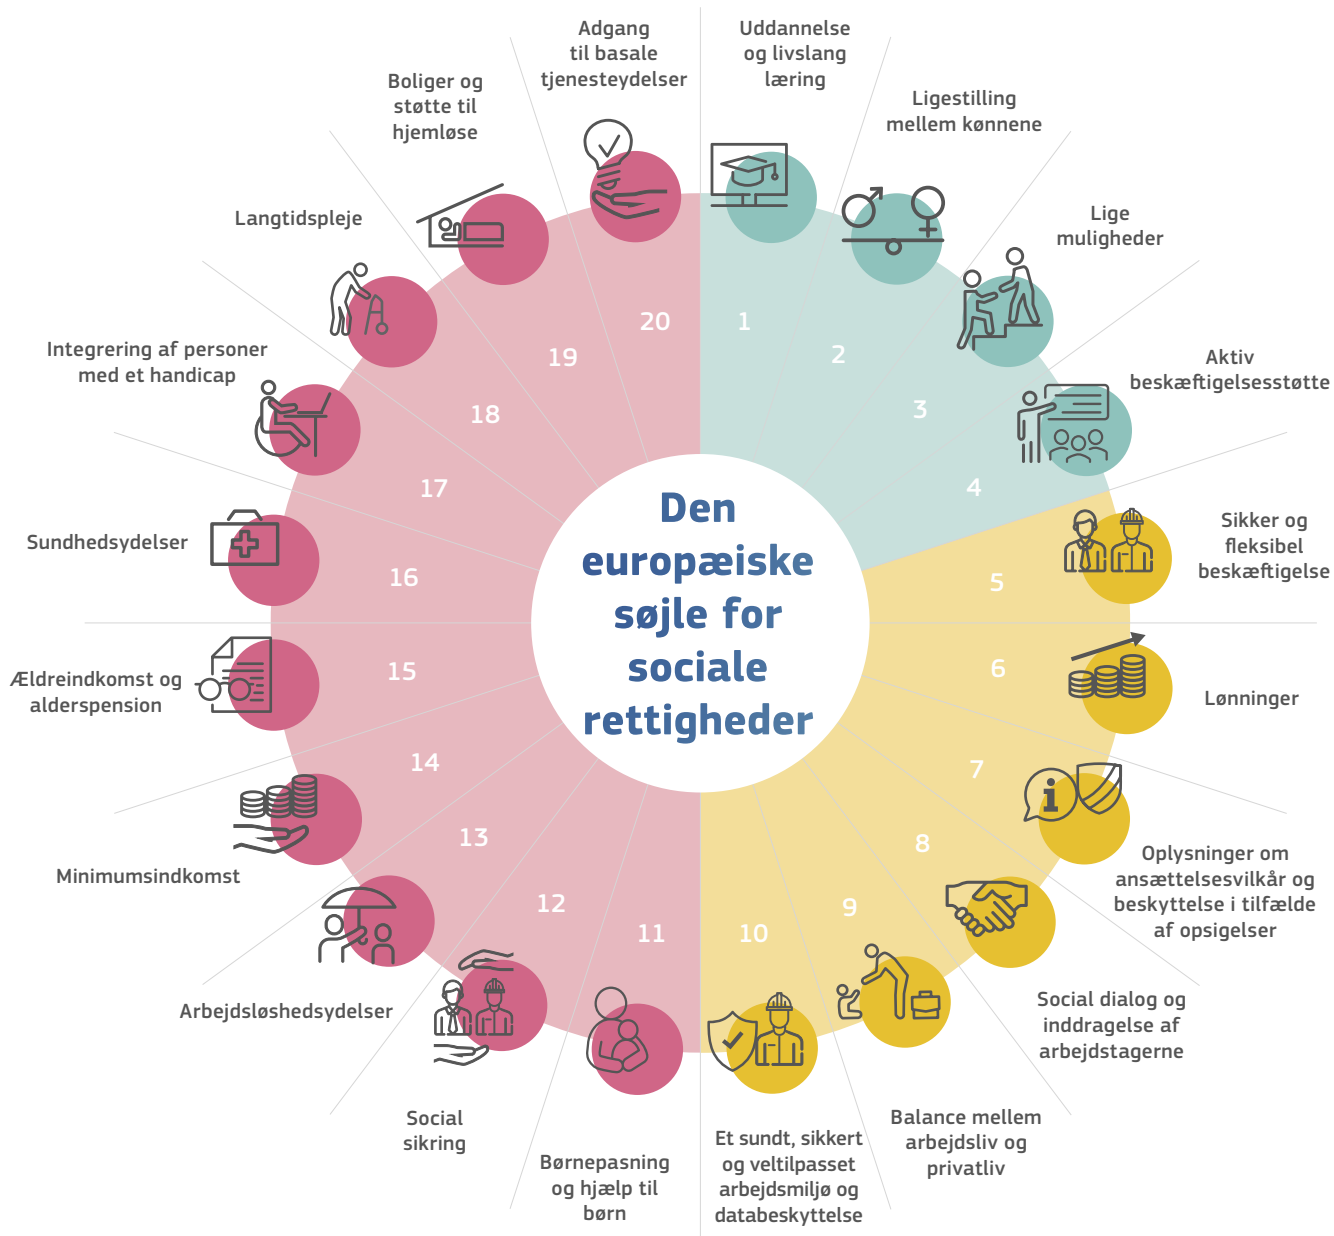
Den europæiske søjle for sociale rettigheder

1
Uddannelse og livslang læring

2
Ligestilling mellem kønnene

3
Lige muligheder

4
Aktiv beskæftigelsesstøtte

5
Sikker og fleksibel beskæftigelse

6
Lønninger

7
Oplysninger om ansættelsesvilkår og beskyttelse i tilfælde af opsigelser

8
Social dialog og inddragelse af arbejdstagerne

9
Balance mellem arbejdsliv og privatliv

10
Et sundt, sikkert og veltilpasset arbejdsmiljø og databeskyttelse

11
Børnepasning og hjælp til børn

12
Social sikring

13
Arbejdsløshedsydelser

14
Minimumsindkomst

15
Ældreindkomst og alderspension

16
Sundhedsydelser

17
Integrering af personer med et handicap

18
Langtidspleje

19
Boliger og støtte til hjemløse

20
Adgang til basale tjenesteydelser